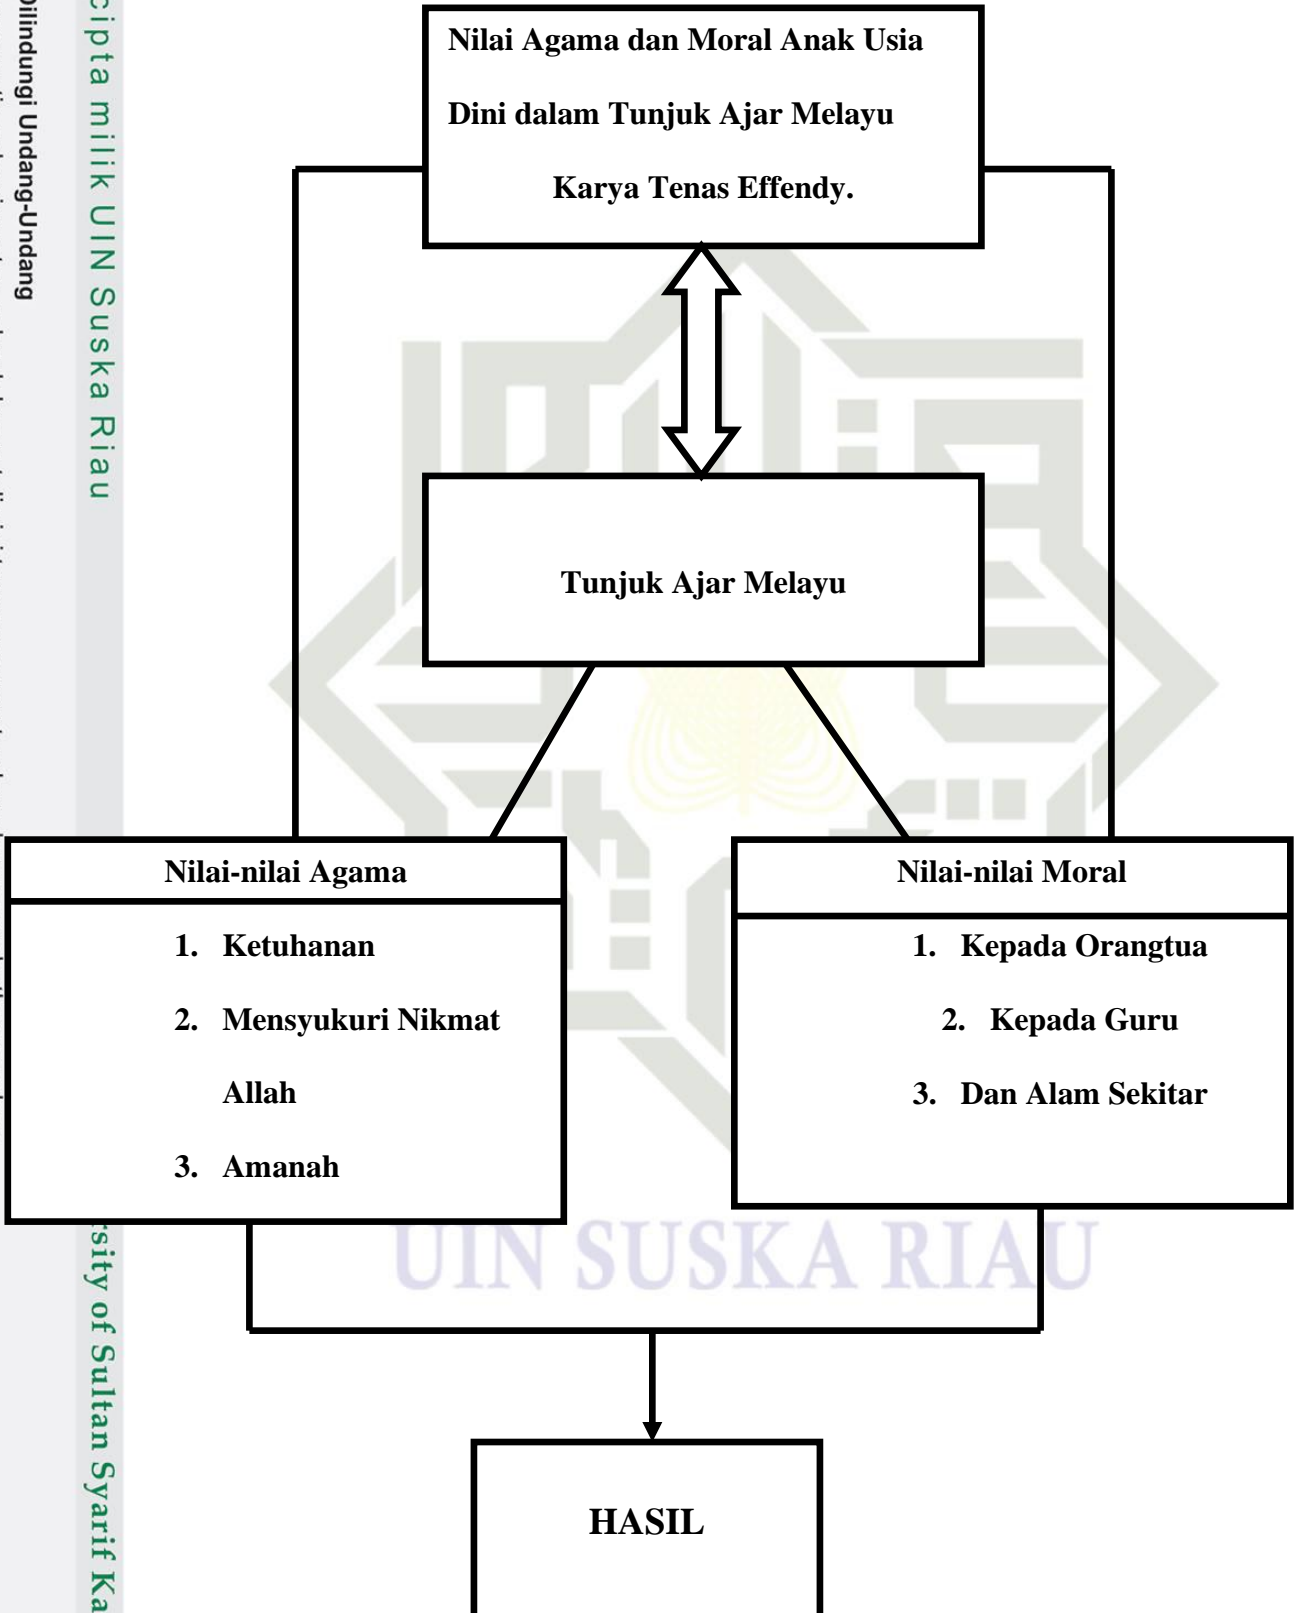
Dilindungi Undang-Undang

cipta milik UIN Suska Riau

Nilai Agama dan Moral Anak Usia Dini dalam Tunjuk Ajar Melayu Karya Tenas Effendy.

Tunjuk Ajar Melayu

Nilai-nilai Agama

1. Ketuhanan

2. Mensyukuri Nikmat Allah

3. Amanah

Nilai-nilai Moral

1. Kepada Orangtua

2. Kepada Guru

3. Dan Alam Sekitar

UIN SUSKA RIAU

sity of Sultan Syarif Ka

HASIL